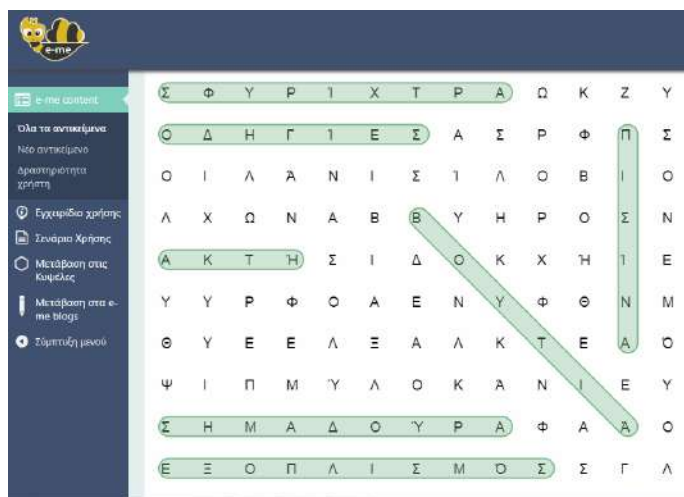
e-me

e-me content
Όλα τα αντικείμενα
Νέο αντικείμενο
Δραστηριότητα χρήστη
Εγχειρίδιο χρήσης
Σενάριο Χρήσης
Μετάβαση στις Κυψέλες
Μετάβαση στα e-me blogs
Σύμπτυξη μενού

| Σ | Φ | Υ | Ρ | Ι | Χ | Τ | Ρ | Α | Ω | Κ | Ζ | Υ |
|---|---|---|---|---|---|---|---|---|---|---|---|---|
| Ο | Δ | Η | Γ | Ι | Ε | Σ | Α | Σ | Ρ | Φ | Π | Σ |
| Ο | Ι | Λ | Ά | Ν | Ι | Σ | Ί | Λ | Ο | Β | Ι | Ο |
| Λ | Χ | Ω | Ν | Α | Β | Β | Υ | Η | Ρ | Ο | Σ | Ν |
| Α | Κ | Τ | Ή | Σ | Ι | Δ | Ο | Κ | Χ | Ή | Ί | Ε |
| Υ | Υ | Ρ | Φ | Ο | Α | Ε | Ν | Υ | Φ | Θ | Ν | Μ |
| Θ | Υ | Ε | Ε | Λ | Ξ | Α | Λ | Κ | Τ | Ε | Α | Ο |
| Ψ | Ι | Π | Μ | Ύ | Λ | Ο | Κ | Α | Ν | Ι | Ε | Υ |
| Σ | Η | Μ | Α | Δ | Ο | Ύ | Ρ | Α | Φ | Α | Ά | Ο |
| Ε | Ξ | Ο | Π | Λ | Ι | Σ | Μ | Ό | Σ | Σ | Γ | Λ |